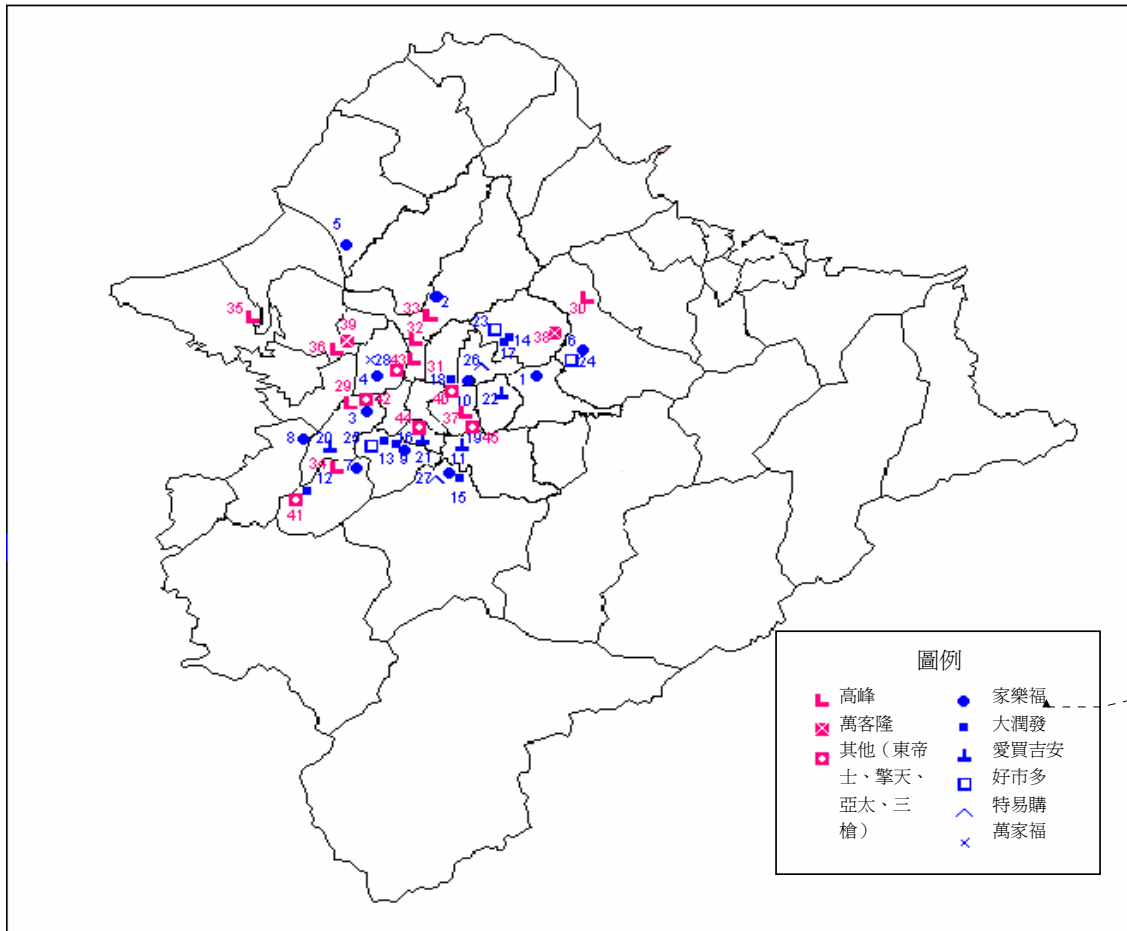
5
35
33
2
30
39
32
23
14
38
6
36
28
43
31
26
17
24
4
1
29
18
10
22
3
42
40
37
8
20
25
44
19
46
13
16
9
21
11
34
7
12
27
15
41

圖例
高峰
萬客隆
其他（東帝士、擎天、亞太、三槍）
家樂福
大潤發
愛買吉安
好市多
特易購
萬家福